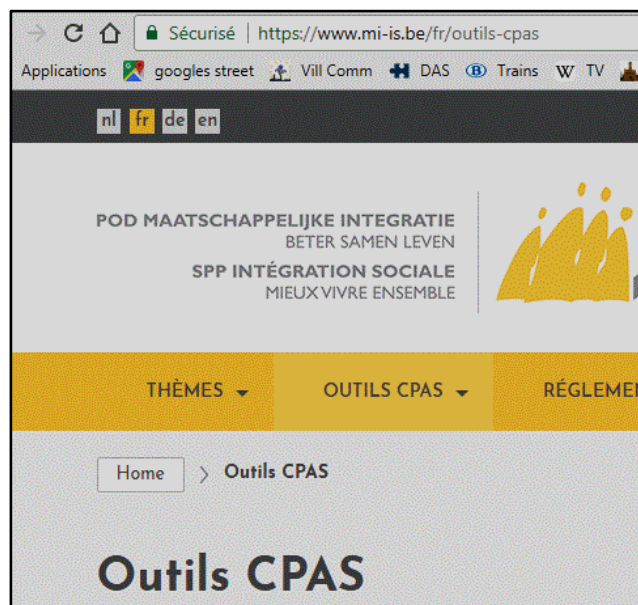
Sécurisé | https://www.mi-is.be/fr/outils-cpas

Applications googles street Vill Comm DAS Trains TV

nl fr de en

POD MAATSCHAPPELIJKE INTEGRATIE
BETER SAMEN LEVEN
SPP INTÉGRATION SOCIALE
MIEUX VIVRE ENSEMBLE

THÈMES OUTILS CPAS RÉGLEMEN

Home > Outils CPAS

Outils CPAS